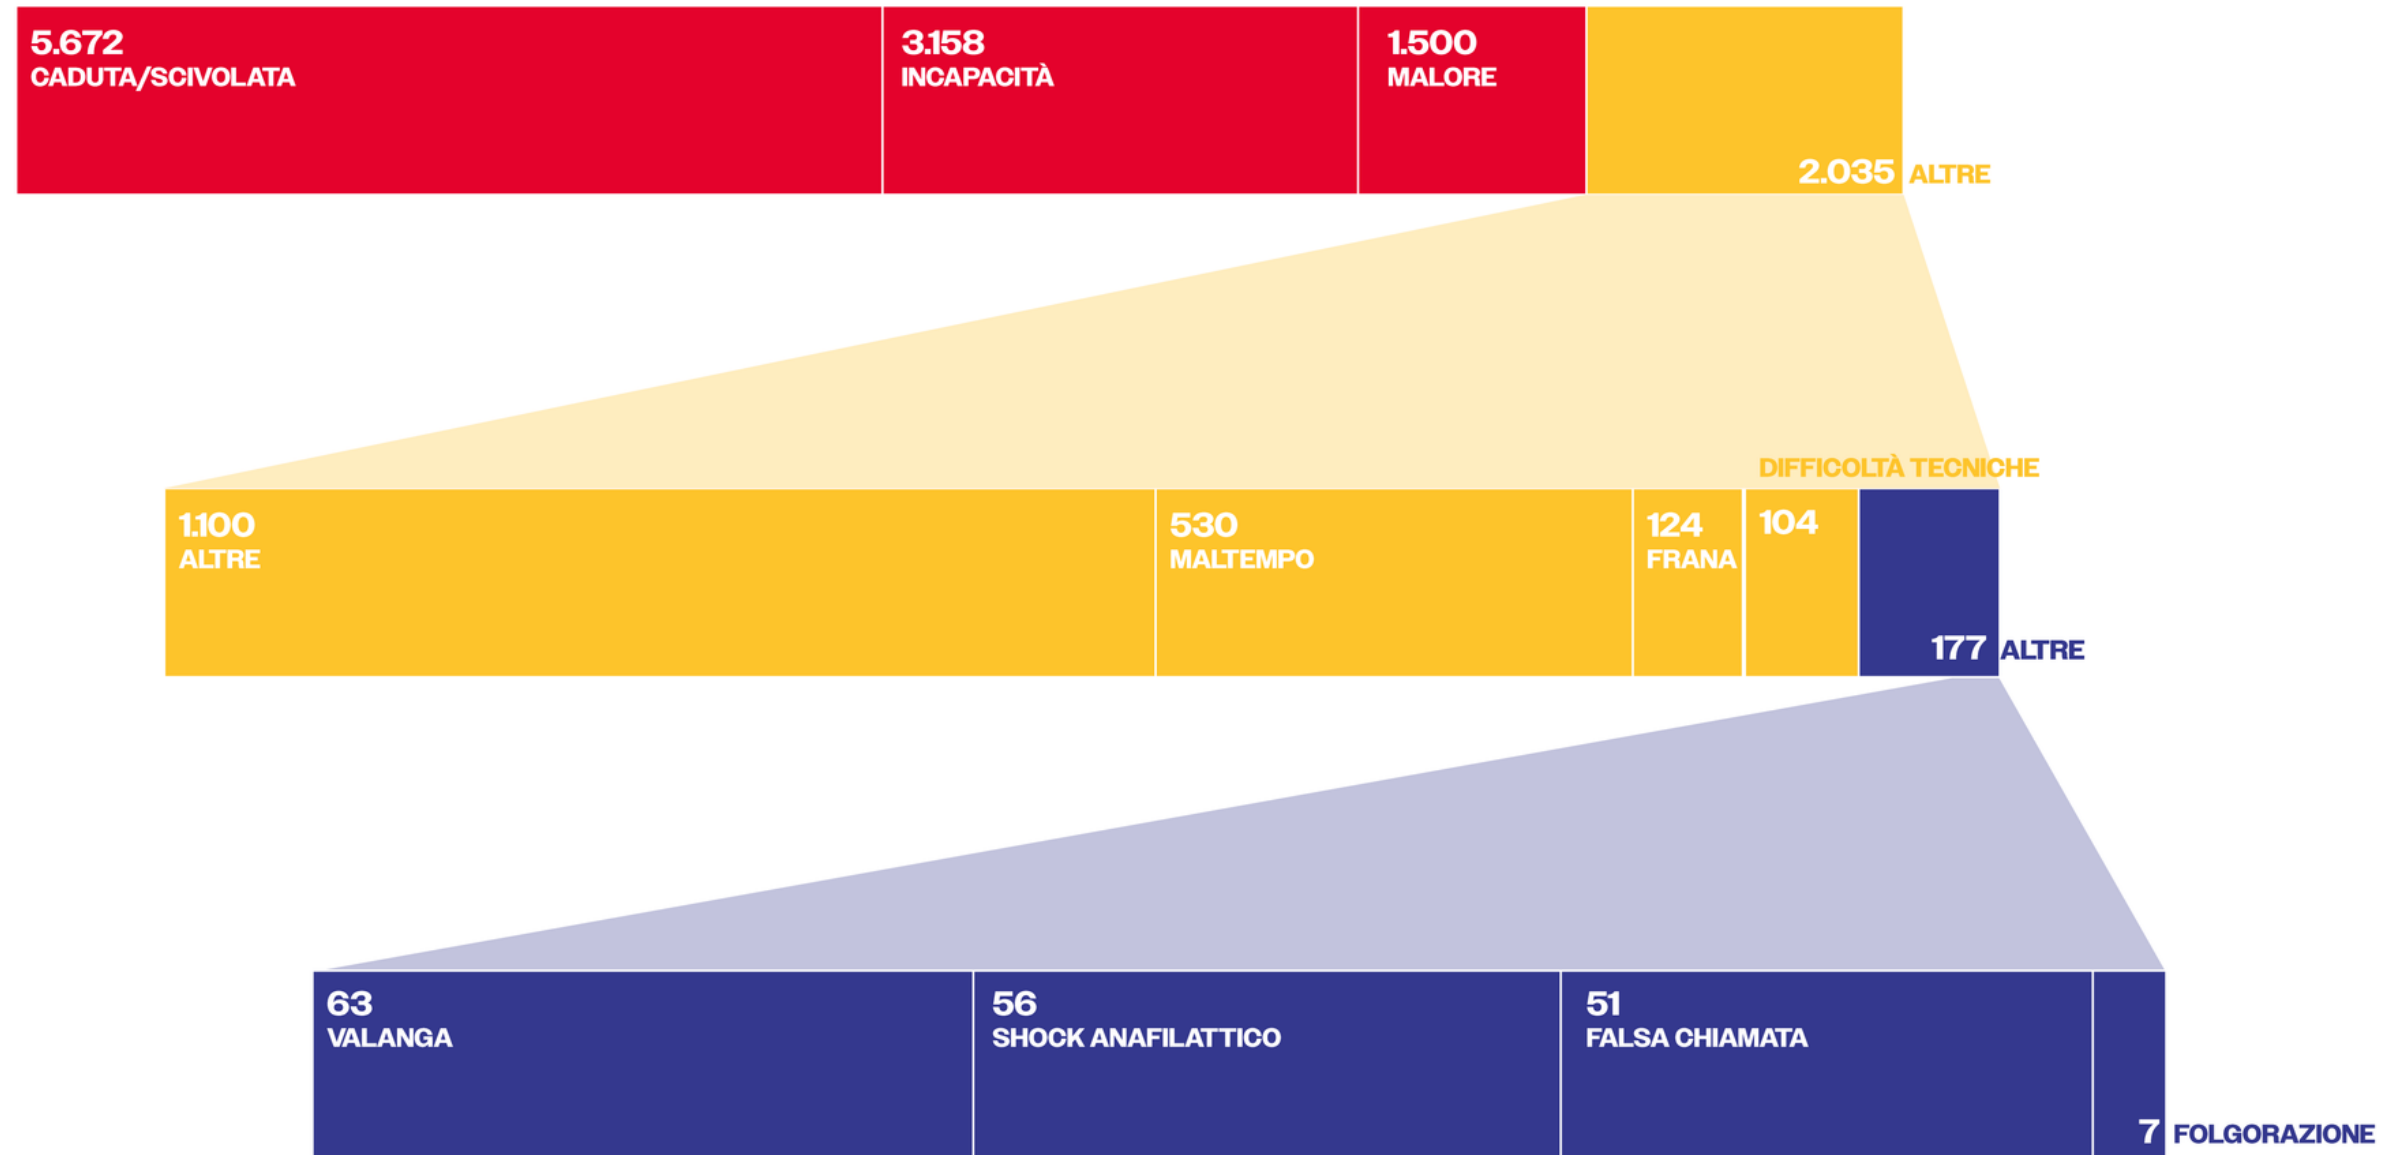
5.672
CADUTA/SCIVOLATA

3.158
INCAPACITÀ

1.500
MALORE

2.035 ALTRE

DIFFICOLTÀ TECNICHE

1.100
ALTRE

530
MALTEMPO

124
FRANA

104

177 ALTRE

63
VALANGA

56
SHOCK ANAFILATTICO

51
FALSA CHIAMATA

7 FOLGORAZIONE